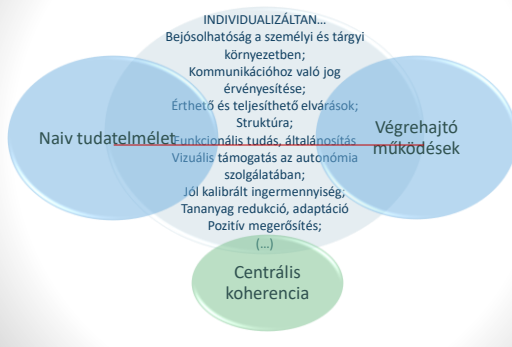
INDIVIDUALIZÁLTAN…
Bejósolhatóság a személyi és tárgyi környezetben;
Kommunikációhoz való jog érvényesítése;
Érthető és teljesíthető elvárások;
Struktúra;
Funkcionális tudás, általánosítás
Vizuális támogatás az autonómia szolgálatában;
Jól kalibrált ingermennyiség,
Tananyag redukció, adaptáció
Pozitív megerősítés;
(…)

Naiv tudatelmélet

Végrehajtó működések

Centrális koherencia